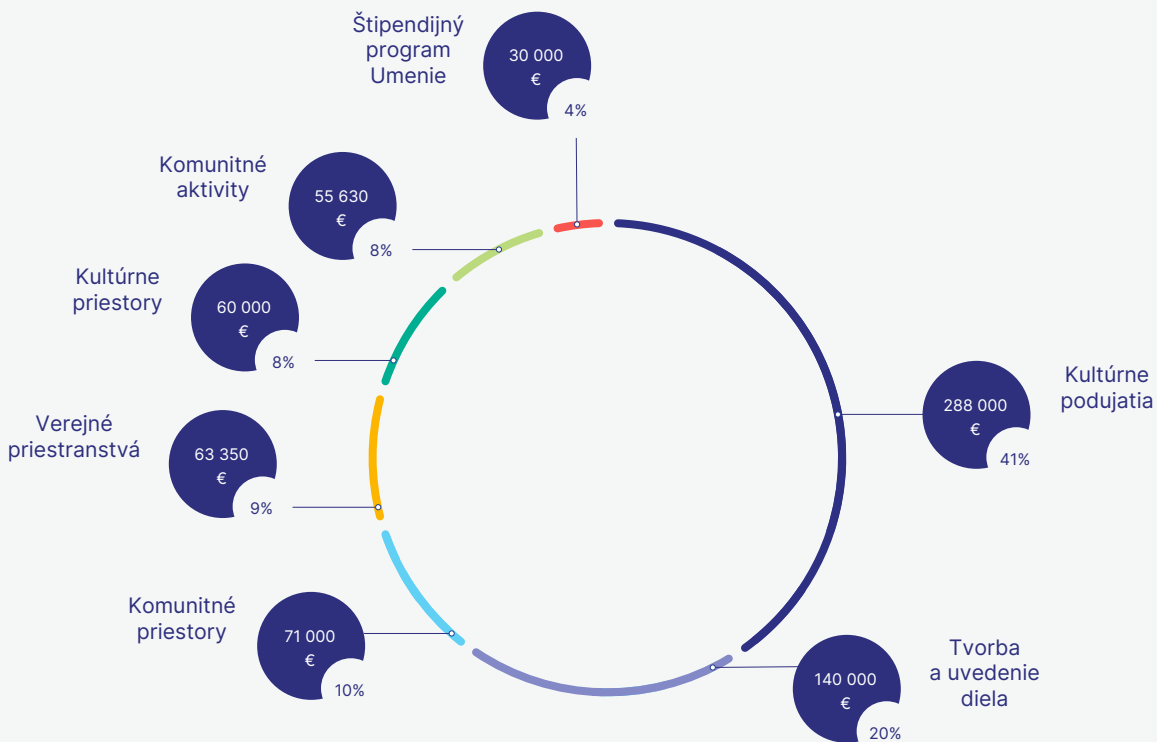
Štipendijný program Umenie
30 000 €
4%

Komunitné aktivity
55 630 €
8%

Kultúrne priestory
60 000 €
8%

Kultúrne podujatia
288 000 €
41%

Verejné priestranstvá
63 350 €
9%

Komunitné priestory
71 000 €
10%

Tvorba a uvedenie diela
140 000 €
20%